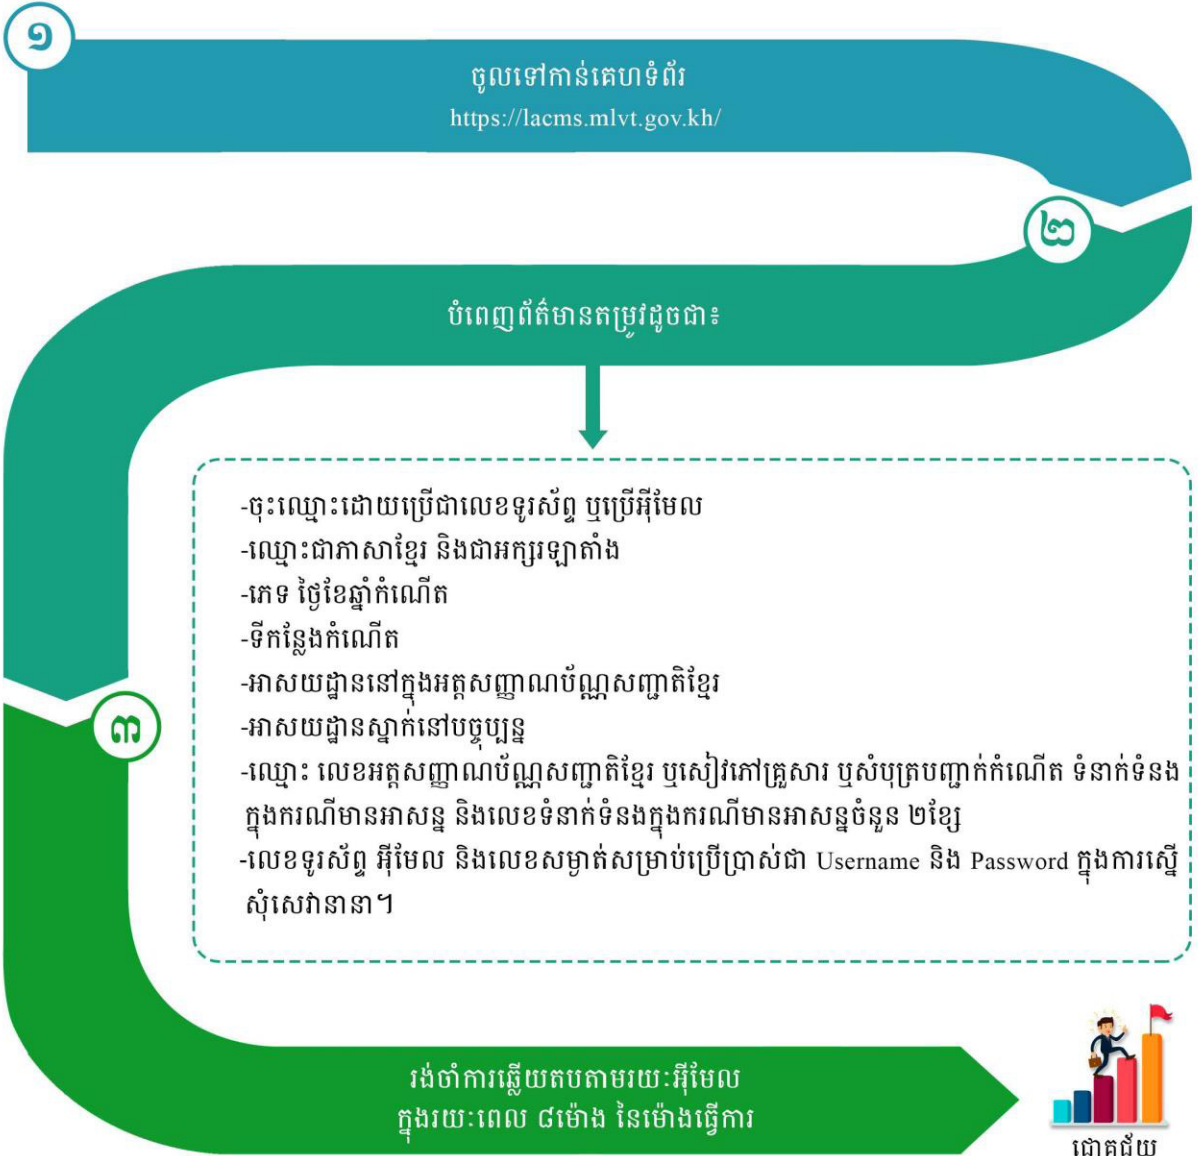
១

ចូលទៅកាន់គេហទំព័រ
https://lacms.mlvt.gov.kh/

២

បំពេញព័ត៌មានតម្រូវដូចជាៈ

-ចុះឈ្មោះដោយប្រើជាលេខទូរស័ព្ទ ឬប្រើអ៊ីមែល
-ឈ្មោះជាភាសាខ្មែរ និងជាអក្សរឡាតាំង
-ភេទ ថ្ងៃខែឆ្នាំកំណើត
-ទីកន្លែងកំណើត
-អាសយដ្ឋាននៅក្នុងអត្តសញ្ញាណប័ណ្ណសញ្ជាតិខ្មែរ
-អាសយដ្ឋានស្នាក់នៅបច្ចុប្បន្ន
-ឈ្មោះ លេខអត្តសញ្ញាណប័ណ្ណសញ្ជាតិខ្មែរ ឬសៀវភៅគ្រួសារ ឬសំបុត្របញ្ជាក់កំណើត ទំនាក់ទំនងក្នុងករណីមានអាសន្ន និងលេខទំនាក់ទំនងក្នុងករណីមានអាសន្នចំនួន ២ខ្សែ
-លេខទូរស័ព្ទ អ៊ីមែល និងលេខសម្ងាត់សម្រាប់ប្រើប្រាស់ជា Username និង Password ក្នុងការស្នើសុំសេវានានា។

៣

រង់ចាំការឆ្លើយតបតាមរយៈអ៊ីមែល
ក្នុងរយៈពេល ៨ម៉ោង នៃម៉ោងធ្វើការ

ជោគជ័យ